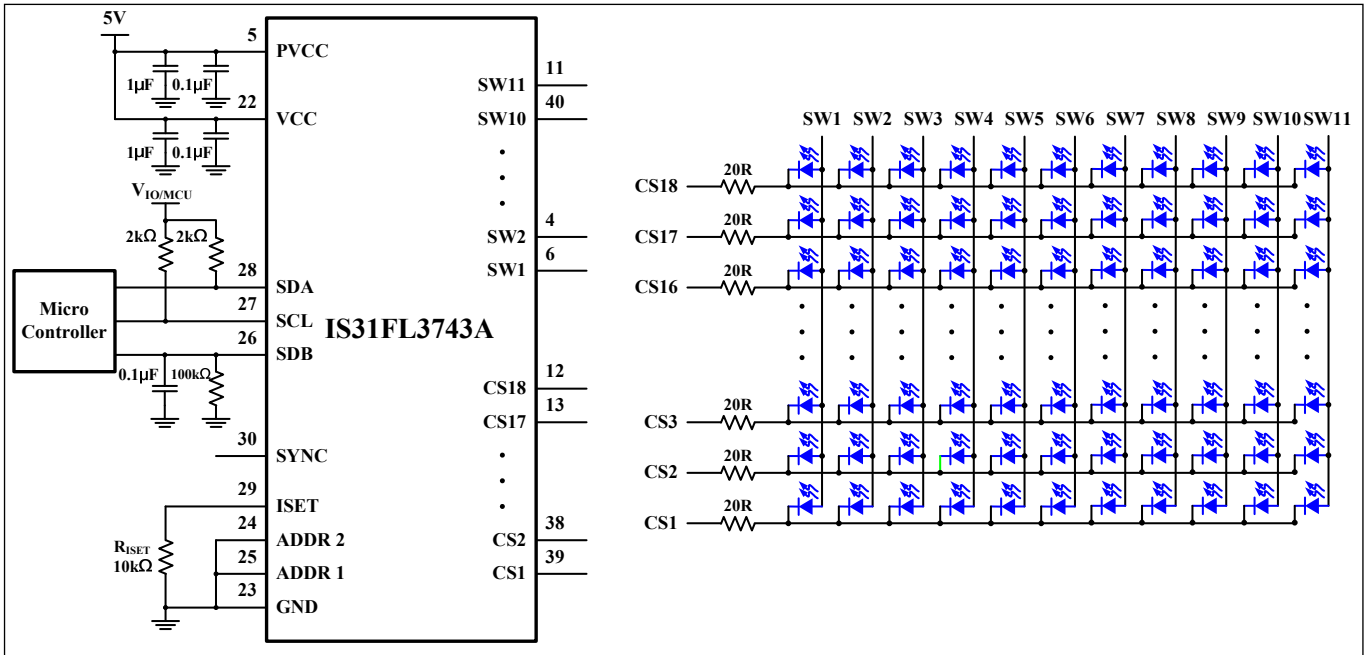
5V
5
PVCC
1μF 0.1μF
22
VCC
1μF 0.1μF
$V_{IO/MCU}$
2kΩ 2kΩ
28
SDA
Micro Controller
27
SCL
26
SDB
0.1μF 100kΩ
30
SYNC
29
ISET
24
ADDR 2
$R_{ISET}$
10kΩ
25
ADDR 1
23
GND
IS31FL3743A
11
SW11
40
SW10
4
SW2
6
SW1
12
CS18
13
CS17
38
CS2
39
CS1

SW1 SW2 SW3 SW4 SW5 SW6 SW7 SW8 SW9 SW10 SW11
20R
CS18
20R
CS17
20R
CS16
20R
CS3
20R
CS2
20R
CS1